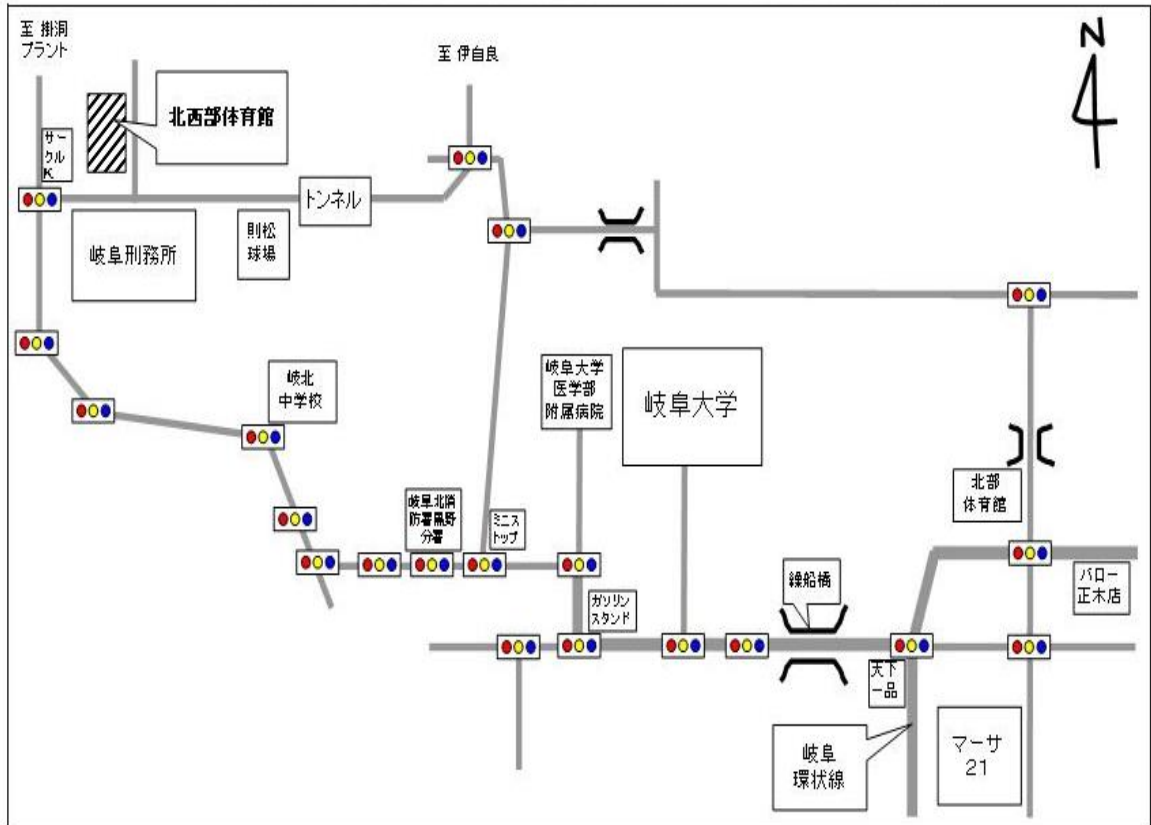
至 掛洞プラント

北西部体育館

サークルK

至 伊自良

N

トンネル

岐阜刑務所

則松球場

岐北中学校

岐阜大学医学部附属病院

岐阜大学

北部体育館

岐阜北消防署黒野分署

ミニストップ

鵜船橋

ガソリンスタンド

バロー正木店

天下一品

岐阜環状線

マーサ21